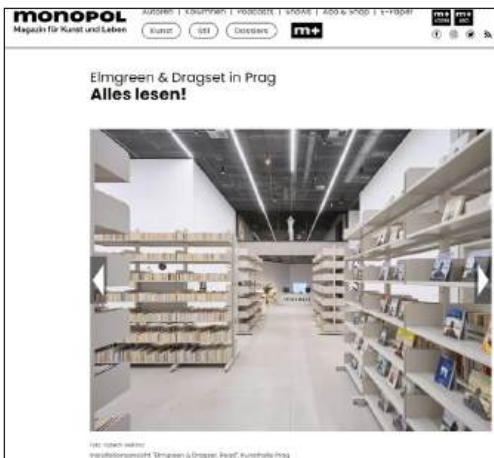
monopol
Magazin für Kunst und Leben

Ausgaben | Kolumnen | Podcasts | Shows | Abo & Shop | E-Paper

Kunst
Stil
Dossiers
m+

Elmgreen & Dragset in Prag
Alles lesen!

Foto: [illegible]
Installationsansicht "Elmgreen & Dragset: Read", Kunsthalle Prag